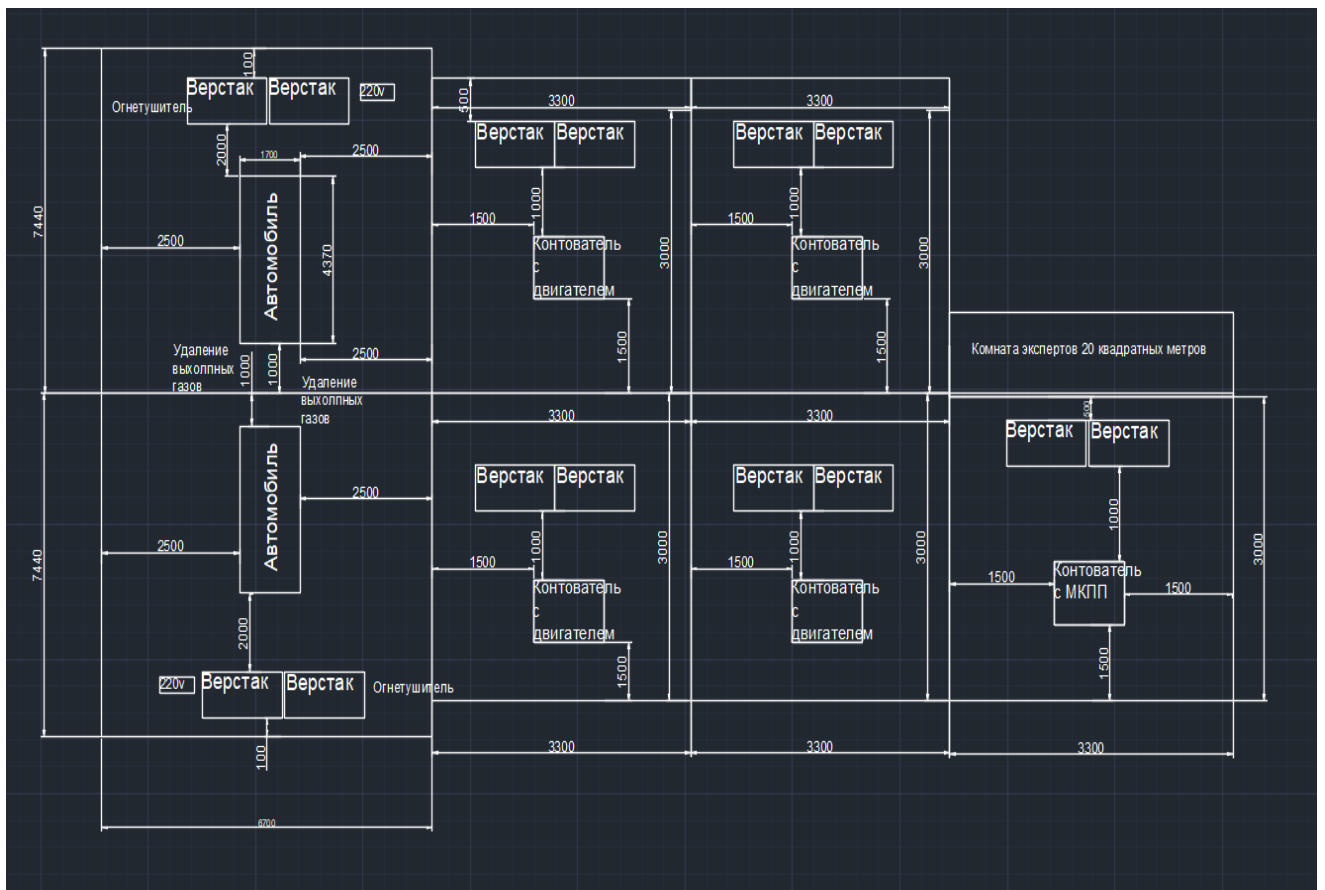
100
Верстак Верстак 220v
Огнетушитель
2000
1700
2500
7440
2500
Автомобиль
4370
Удаление выхолпных газов
1000
1000
2500
Удаление выхолпных газов
300
3300
3300
Верстак Верстак
Верстак Верстак
1000
1000
1500
Контователь с двигателем
1500
Контователь с двигателем
3000
3000
1500
1500
Комната экспертов 20 квадратных метров
3300
3300
500
Верстак Верстак
Верстак Верстак
Верстак Верстак
Автомобиль
2500
7440
2500
1000
1000
1000
1500
Контователь с двигателем
3000
1500
Контователь с двигателем
3000
1500
Контователь с МКПП
1500
3000
2000
1500
1500
1500
220v Верстак Верстак Огнетушитель
100
3300
3300
3300
6700